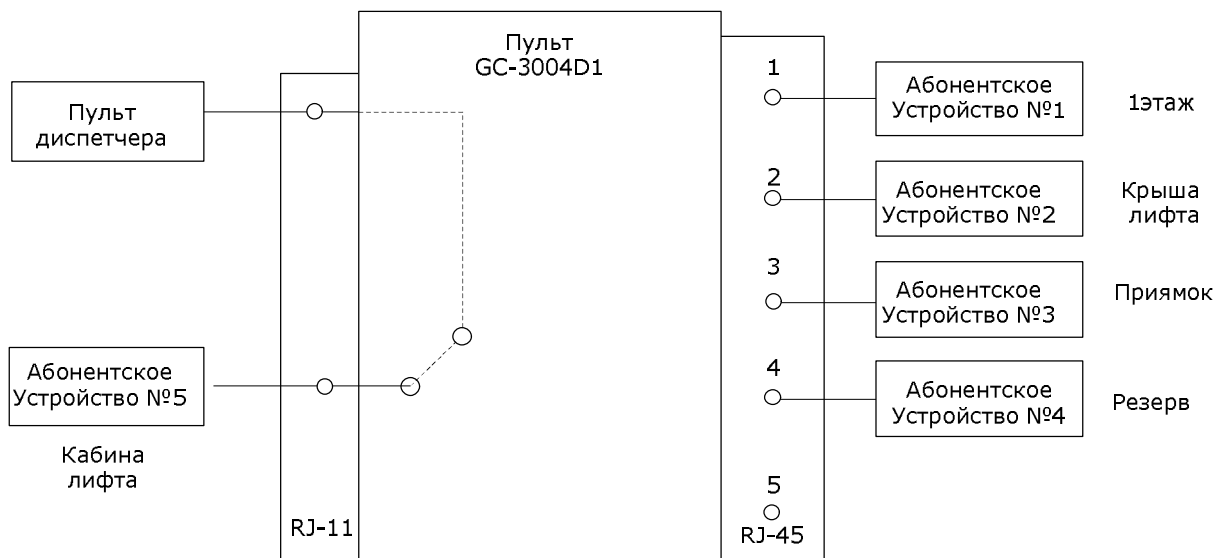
Пульт
GC-3004D1

Пульт
диспетчера

Абонентское
Устройство №5

Кабина
лифта

RJ-11

1
2
3
4
5
RJ-45

Абонентское
Устройство №1

1этаж

Абонентское
Устройство №2

Крыша
лифта

Абонентское
Устройство №3

Приямок

Абонентское
Устройство №4

Резерв